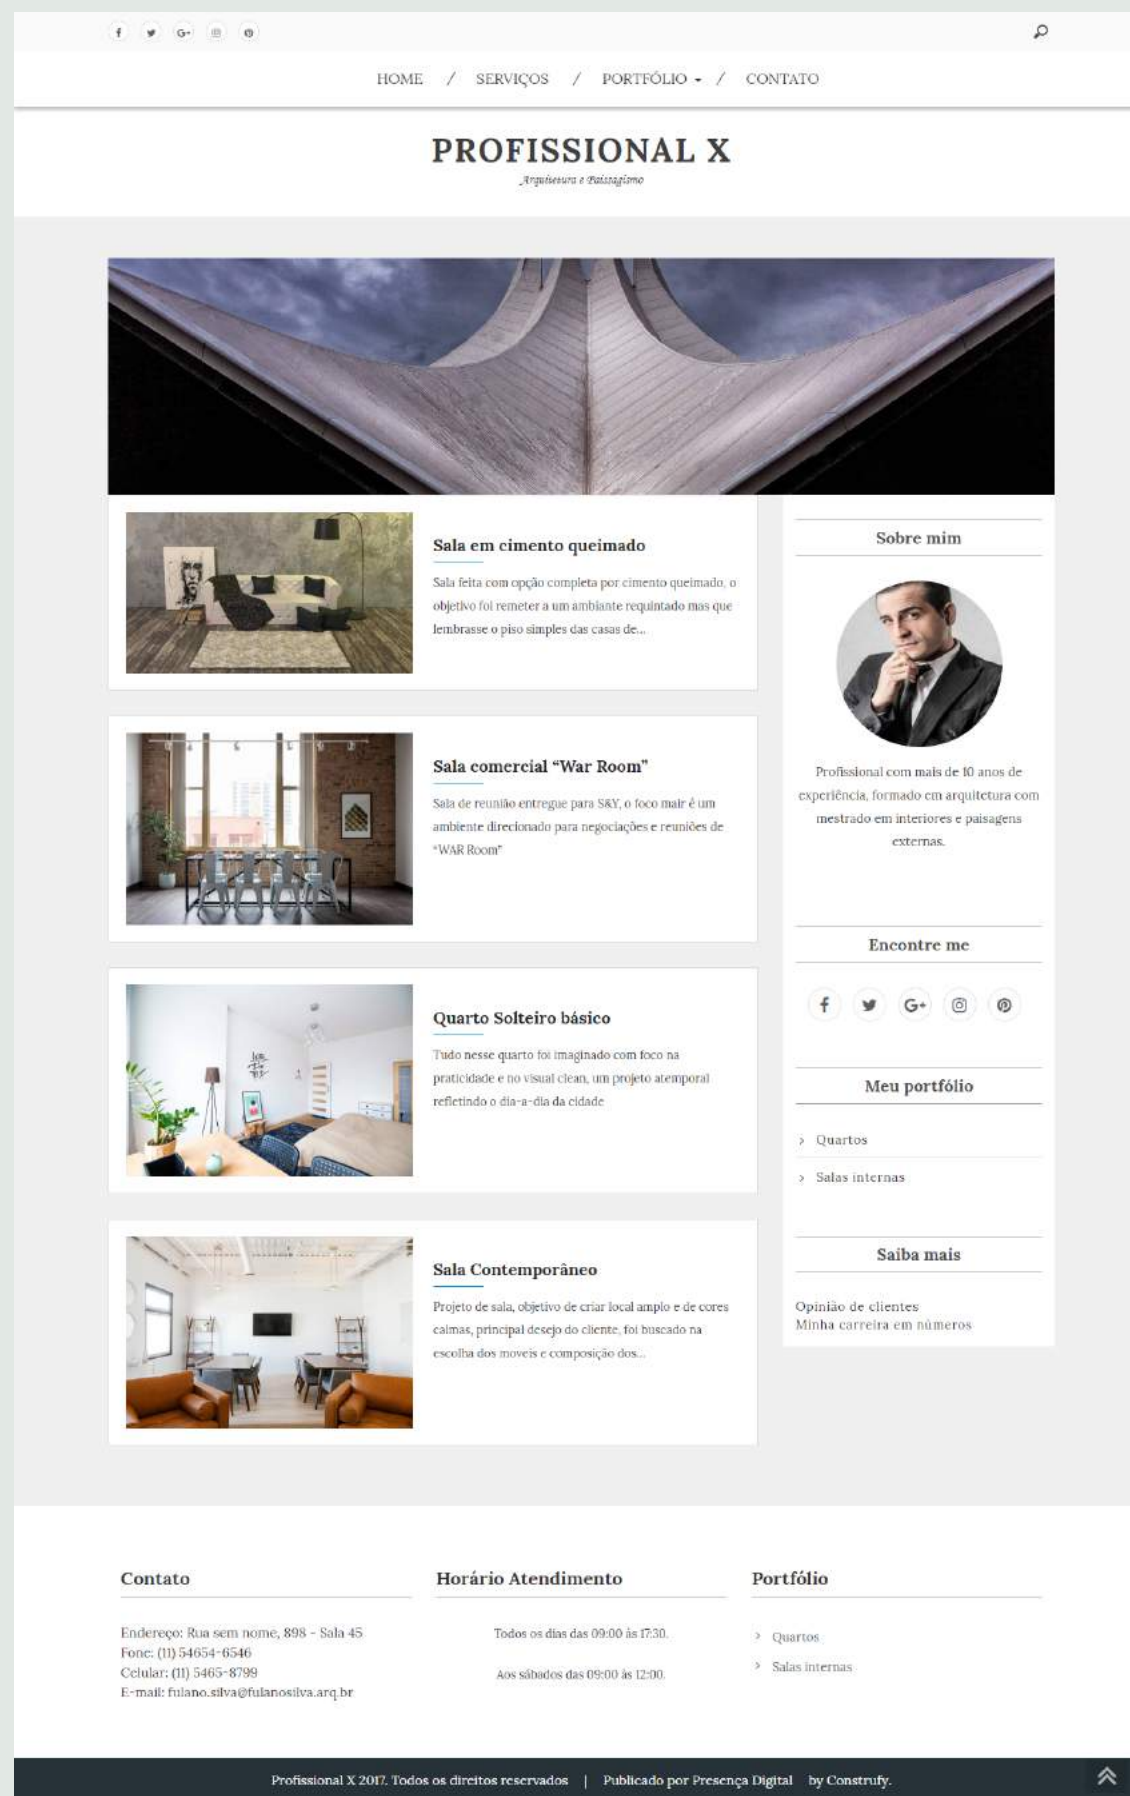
HOME / SERVIÇOS / PORTFÓLIO / CONTATO

PROFISSIONAL X
Arquitetura e Paisagismo

Sala em cimento queimado
Sala feita com opção completa por cimento queimado, o objetivo foi remeter a um ambiante requintado mas que lembrasse o piso simples das casas de...

Sala comercial "War Room"
Sala de reunião entregue para S&Y, o foco mair é um ambiente direcionado para negociações e reuniões de "WAR Room"

Quarto Solteiro básico
Tudo nesse quarto foi imaginado com foco na praticidade e no visual clean, um projeto atemporal refletindo o dia-a-dia da cidade

Sala Contemporâneo
Projeto de sala, objetivo de criar local amplo e de cores calmas, principal desejo do cliente, foi buscado na escolha dos moveis e composição dos...

Sobre mim
Profissional com mais de 10 anos de experiência, formado em arquitetura com mestrado em interiores e paisagens externas.

Encontre me

Meu portfólio
Quartos
Salas internas

Saiba mais
Opinião de clientes
Minha carreira em números

Contato
Endereço: Rua sem nome, 898 - Sala 45
Fone: (11) 54654-6546
Celular: (11) 5465-8799
E-mail: fulano.silva@fulanosilva.arq.br

Horário Atendimento
Todos os dias das 09:00 às 17:30.
Aos sábados das 09:00 às 12:00.

Portfólio
Quartos
Salas internas

Profissional X 2017. Todos os direitos reservados | Publicado por Presença Digital by Construfy.